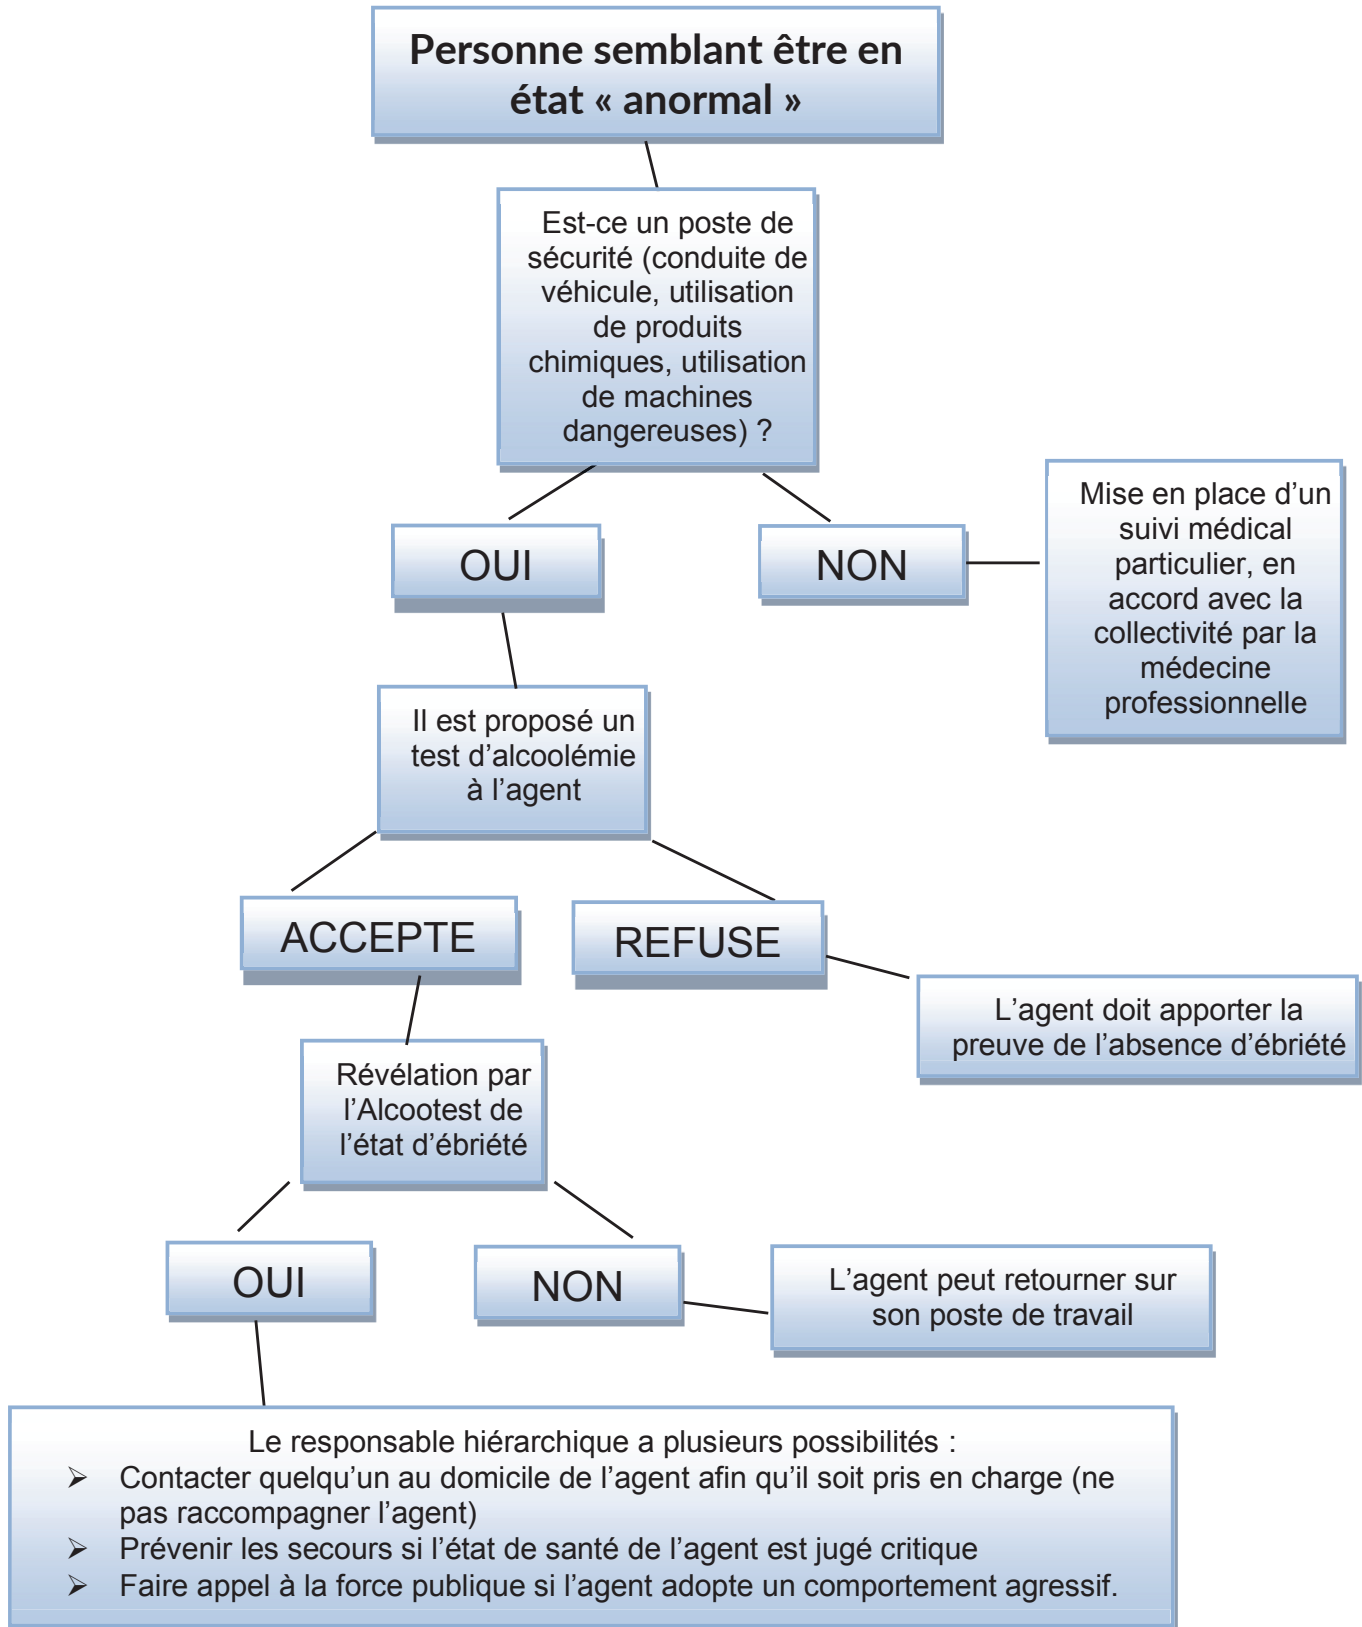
Personne semblant être en état « anormal »

Est-ce un poste de sécurité (conduite de véhicule, utilisation de produits chimiques, utilisation de machines dangereuses) ?

OUI

NON

Mise en place d'un suivi médical particulier, en accord avec la collectivité par la médecine professionnelle

Il est proposé un test d'alcoolémie à l'agent

ACCEPTE

REFUSE

L'agent doit apporter la preuve de l'absence d'ébriété

Révélation par l'Alcootest de l'état d'ébriété

OUI

NON

L'agent peut retourner sur son poste de travail

Le responsable hiérarchique a plusieurs possibilités :
➢ Contacter quelqu'un au domicile de l'agent afin qu'il soit pris en charge (ne pas raccompagner l'agent)
➢ Prévenir les secours si l'état de santé de l'agent est jugé critique
➢ Faire appel à la force publique si l'agent adopte un comportement agressif.